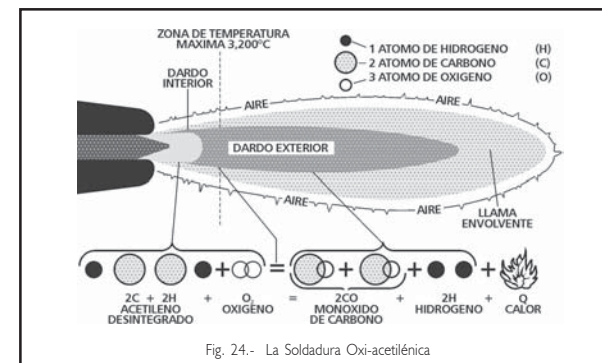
ZONA DE TEMPERATURA MAXIMA 3,200°C

1 ATOMO DE HIDROGENO (H)
2 ATOMO DE CARBONO (C)
3 ATOMO DE OXIGENO (O)

DARDO INTERIOR

AIRE
AIRE
DARDO EXTERIOR
AIRE
AIRE
LLAMA ENVOLVENTE

+ = + + +

2C + 2H ACETILENO DESINTEGRADO + $O_2$ OXIGENO = 2CO MONOXIDO DE CARBONO + 2H HIDROGENO + Q CALOR

Fig. 24.- La Soldadura Oxi-acetilénica